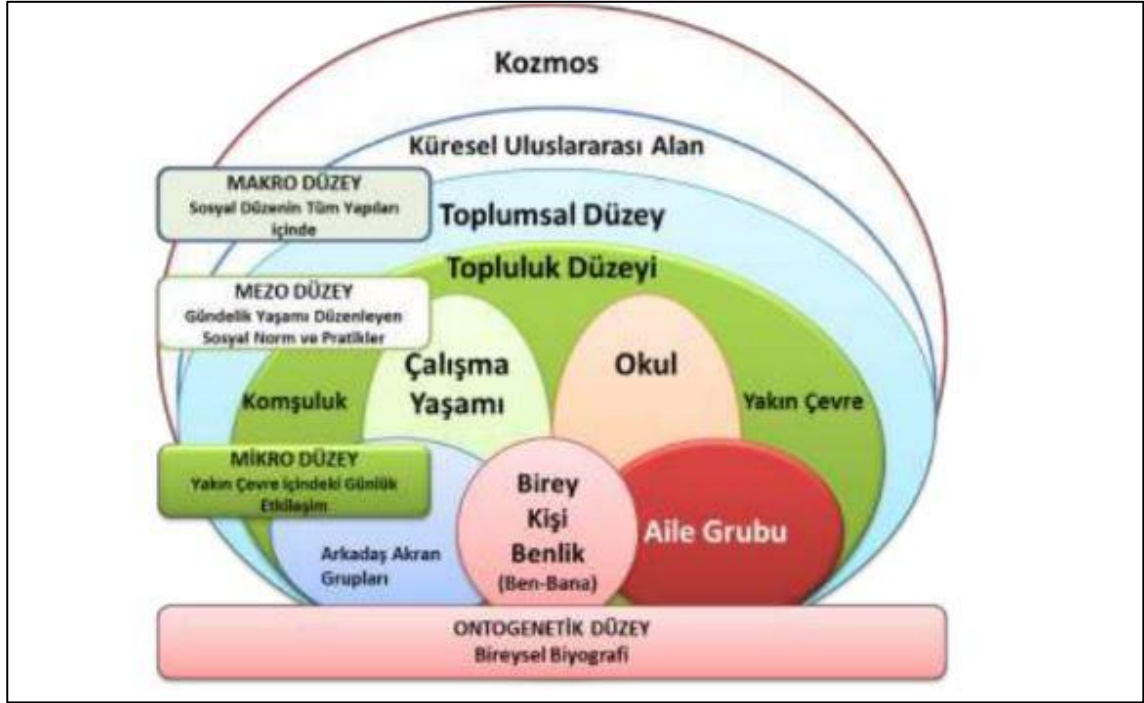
Kozmos

Küresel Uluslararası Alan

MAKRO DÜZEY
Sosyal Düzenin Tüm Yapıları içinde

Toplumsal Düzey

Topluluk Düzeyi

MEZO DÜZEY
Gündelik Yaşamı Düzenleyen Sosyal Norm ve Pratikler

Çalışma Yaşamı

Okul

Komşuluk

Yakın Çevre

MİKRO DÜZEY
Yakın Çevre içindeki Günlük Etkileşim

Birey
Kişi
Benlik
(Ben-Bana)

Aile Grubu

Arkadaş Akran Grupları

ONTOGENETİK DÜZEY
Bireysel Biyografi